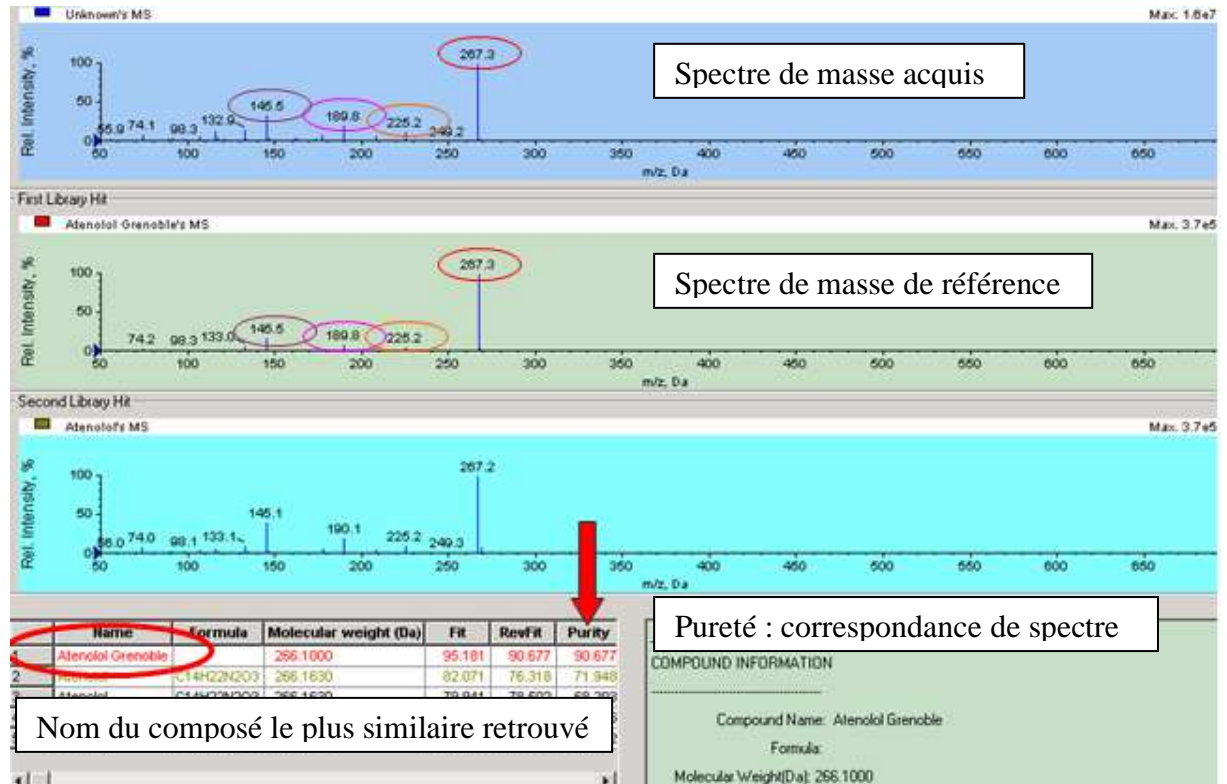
Unknown's MS

Max. 1.6e7

Rel. Intensity, %

100

50

0

55.9 74.1 98.3 132.9 146.5 189.8 225.2 249.2 267.3

50 100 150 200 250 300 350 400 450 500 550 600 650

m/z, Da

Spectre de masse acquis

First Library Hit

Atenolol Grenoble's MS

Max. 3.7e5

Rel. Intensity, %

100

50

0

74.2 98.3 133.0 146.5 189.8 225.2 267.3

50 100 150 200 250 300 350 400 450 500 550 600 650

m/z, Da

Spectre de masse de référence

Second Library Hit

Atenolol's MS

Max. 3.7e5

Rel. Intensity, %

100

50

0

56.0 74.0 98.1 133.1 145.1 190.1 225.2 249.3 267.2

50 100 150 200 250 300 350 400 450 500 550 600 650

m/z, Da

| | Name | Formula | Molecular weight (Da) | Fit | RevFit | Purity |
|---|---|---|---|---|---|---|
| 1 | Atenolol Grenoble | | 266.1000 | 95.181 | 90.677 | 90.677 |
| 2 | Atenolol | C14H22N2O3 | 266.1630 | 82.071 | 76.318 | 71.948 |
| 3 | Atenolol | C14H22N2O3 | 266.1630 | 79.841 | 78.502 | 69.292 |

Nom du composé le plus similaire retrouvé

Pureté : correspondance de spectre

COMPOUND INFORMATION

Compound Name: Atenolol Grenoble

Formula:

Molecular Weight(Da): 266.1000